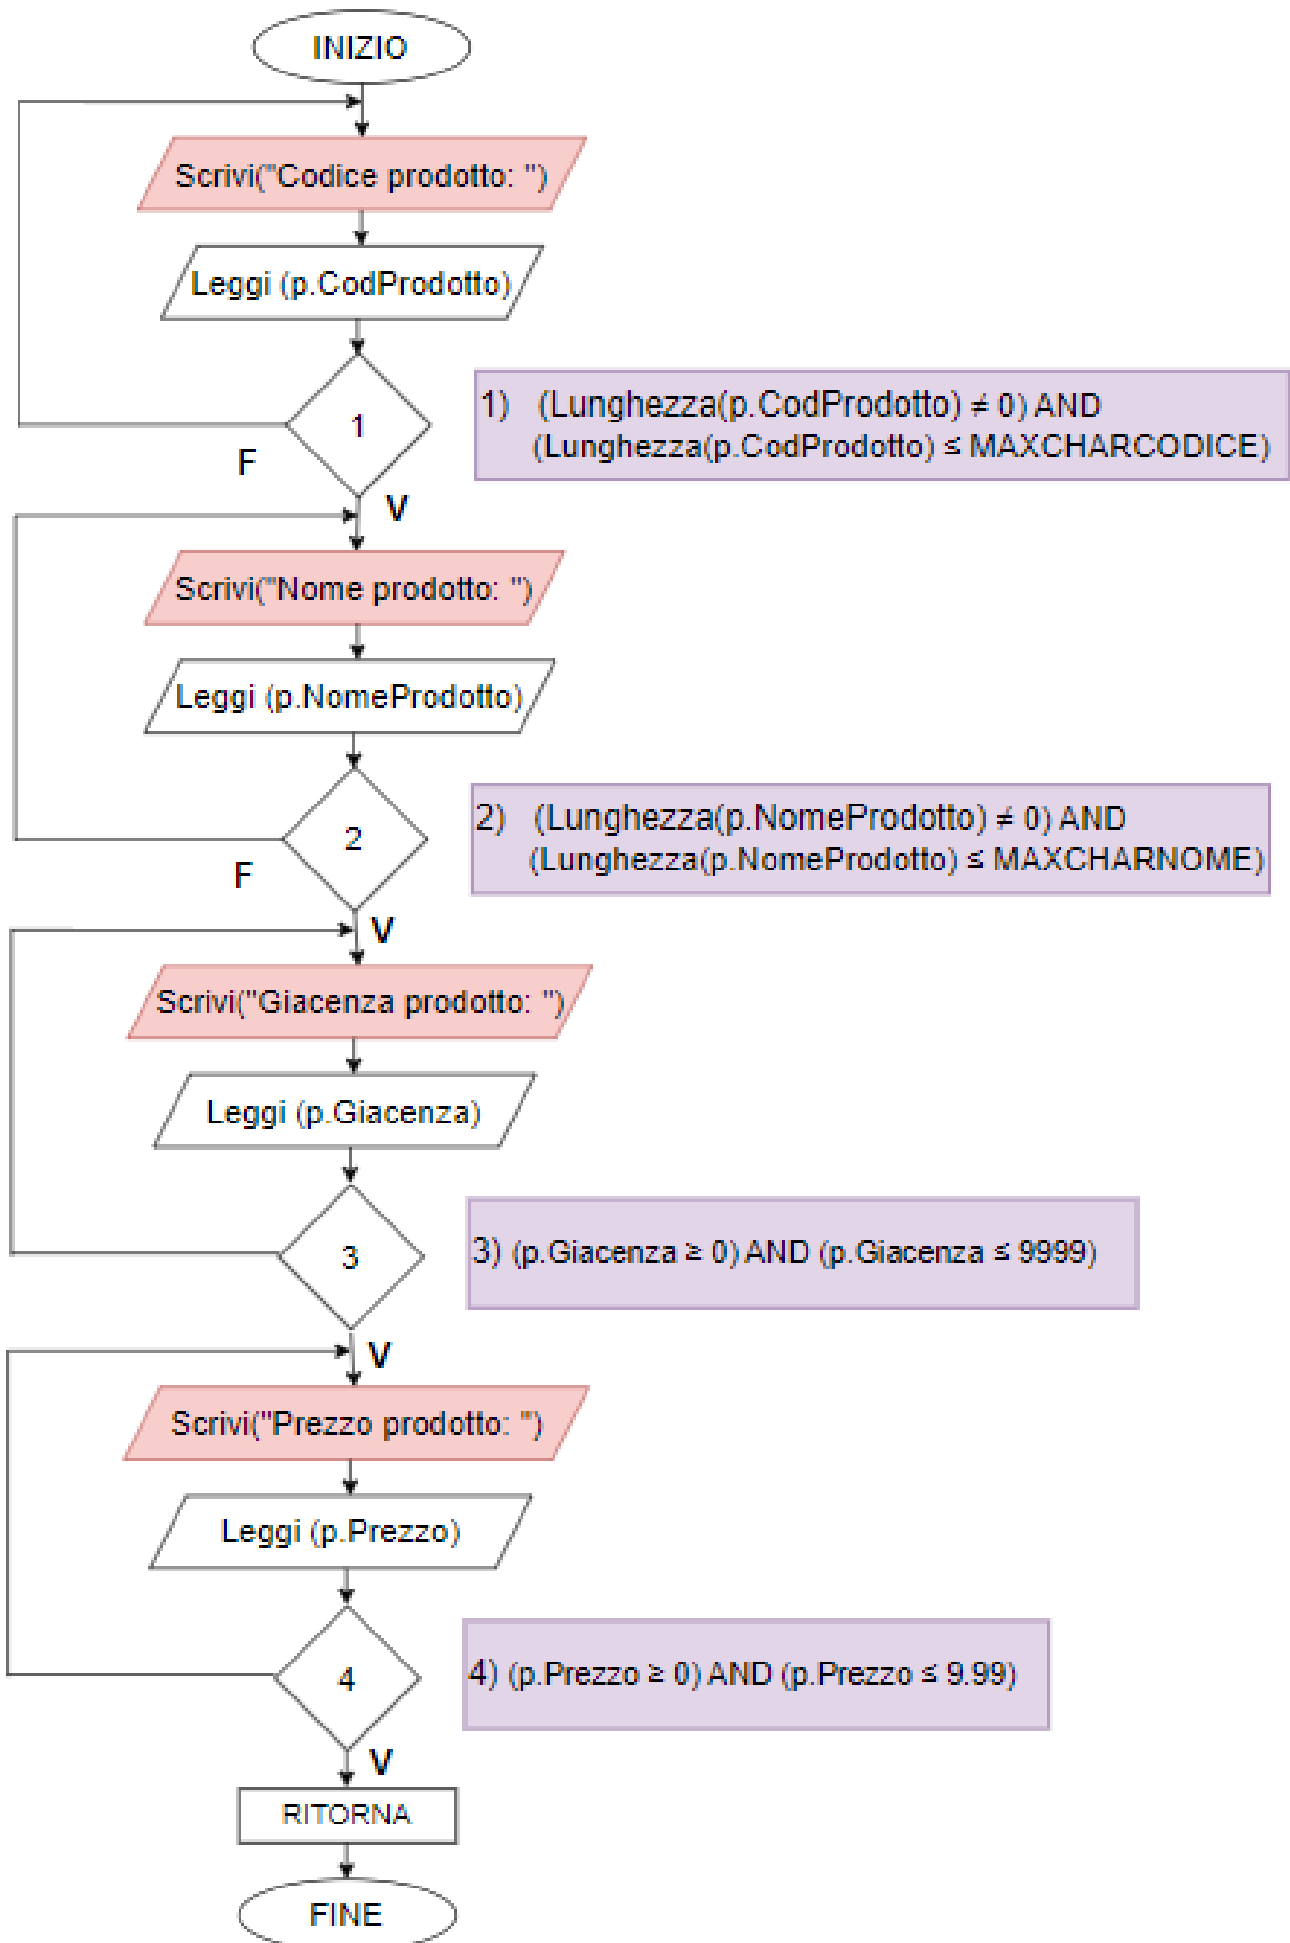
INIZIO

Scrivi("Codice prodotto: ")

Leggi (p.CodProdotto)

1

F

V

1) (Lunghezza(p.CodProdotto) $\neq$ 0) AND (Lunghezza(p.CodProdotto) $\leq$ MAXCHARCODICE)

Scrivi("Nome prodotto: ")

Leggi (p.NomeProdotto)

2

F

V

2) (Lunghezza(p.NomeProdotto) $\neq$ 0) AND (Lunghezza(p.NomeProdotto) $\leq$ MAXCHARNOME)

Scrivi("Giacenza prodotto: ")

Leggi (p.Giacenza)

3

V

3) (p.Giacenza $\geq$ 0) AND (p.Giacenza $\leq$ 9999)

Scrivi("Prezzo prodotto: ")

Leggi (p.Prezzo)

4

V

4) (p.Prezzo $\geq$ 0) AND (p.Prezzo $\leq$ 9.99)

RITORNA

FINE